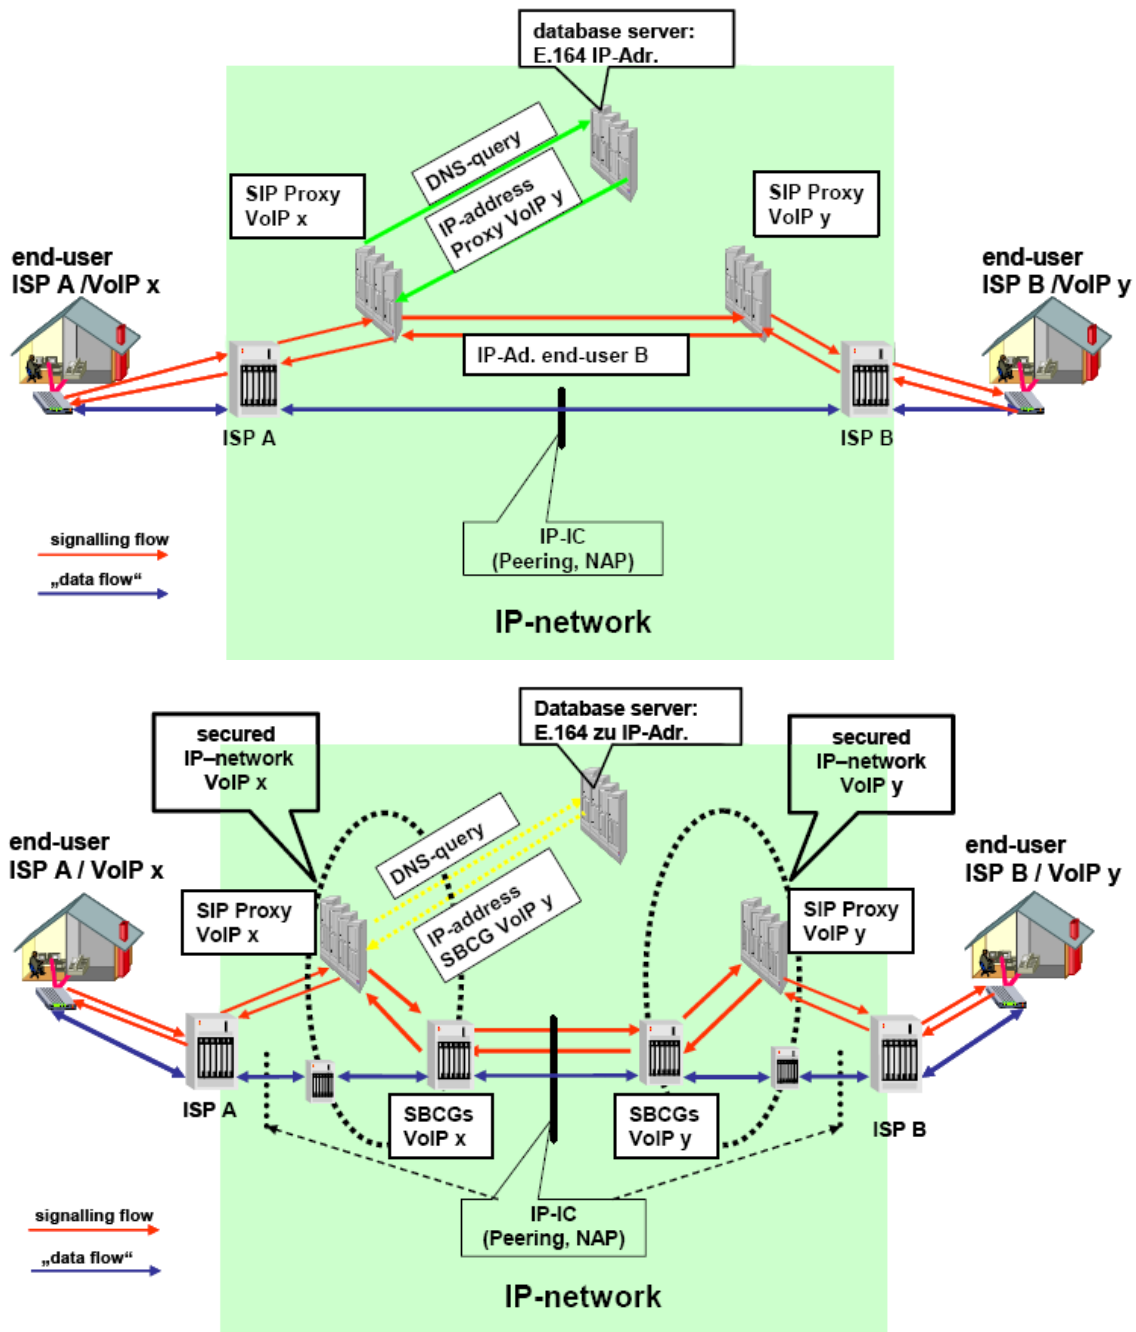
database server:
E.164 IP-Adr.

DNS-query

IP-address
Proxy VoIP y

SIP Proxy
VoIP x

SIP Proxy
VoIP y

end-user
ISP A /VoIP x

end-user
ISP B /VoIP y

IP-Ad. end-user B

ISP A

ISP B

signalling flow

„data flow“

IP-IC
(Peering, NAP)

IP-network

Database server:
E.164 zu IP-Adr.

secured
IP–network
VoIP x

secured
IP–network
VoIP y

end-user
ISP A / VoIP x

DNS-query

IP-address
SBCG VoIP y

end-user
ISP B / VoIP y

SIP Proxy
VoIP x

SIP Proxy
VoIP y

ISP A

SBCGs
VoIP x

SBCGs
VoIP y

ISP B

signalling flow

„data flow“

IP-IC
(Peering, NAP)

IP-network